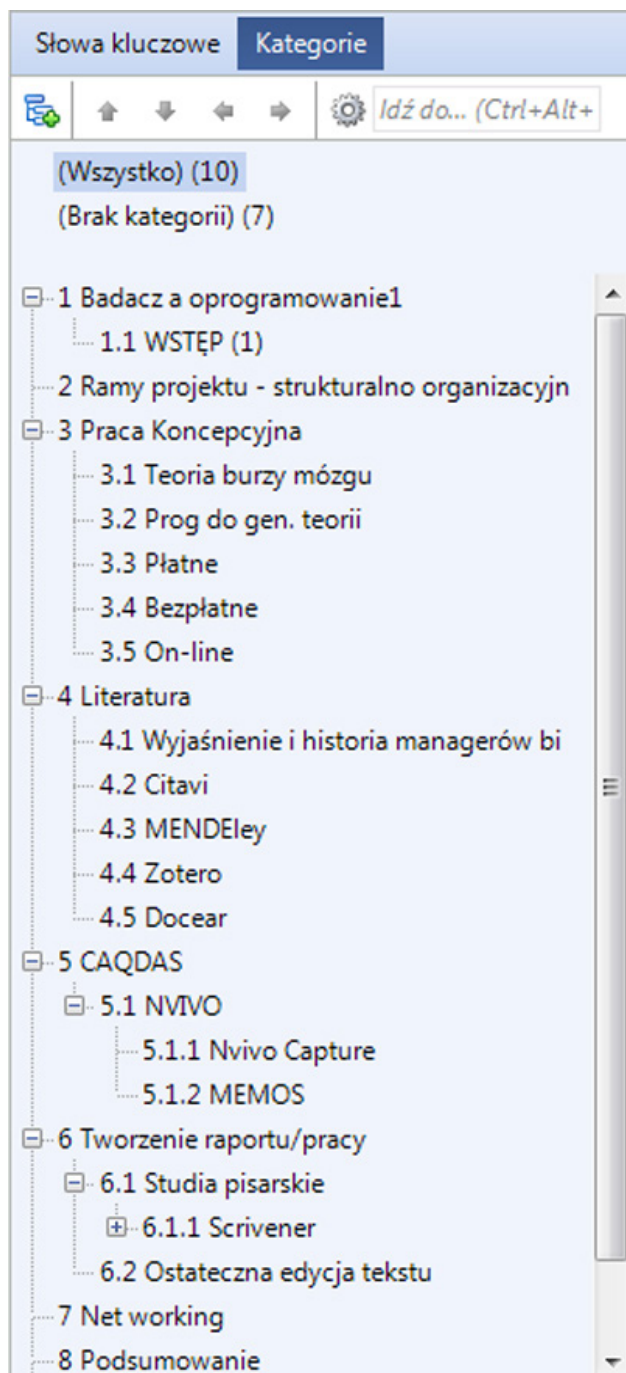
Słowa kluczowe Kategorie

Idź do... (Ctrl+Alt+

(Wszystko) (10)
(Brak kategorii) (7)

1 Badacz a oprogramowanie1
1.1 WSTĘP (1)
2 Ramy projektu - strukturalno organizacyjn
3 Praca Koncepcyjna
3.1 Teoria burzy mózgu
3.2 Prog do gen. teorii
3.3 Płatne
3.4 Bezpłatne
3.5 On-line
4 Literatura
4.1 Wyjaśnienie i historia managerów bi
4.2 Citavi
4.3 MENDEley
4.4 Zotero
4.5 Docear
5 CAQDAS
5.1 NVIVO
5.1.1 Nvivo Capture
5.1.2 MEMOS
6 Tworzenie raportu/pracy
6.1 Studia pisarskie
6.1.1 Scrivener
6.2 Ostateczna edycja tekstu
7 Net working
8 Podsumowanie